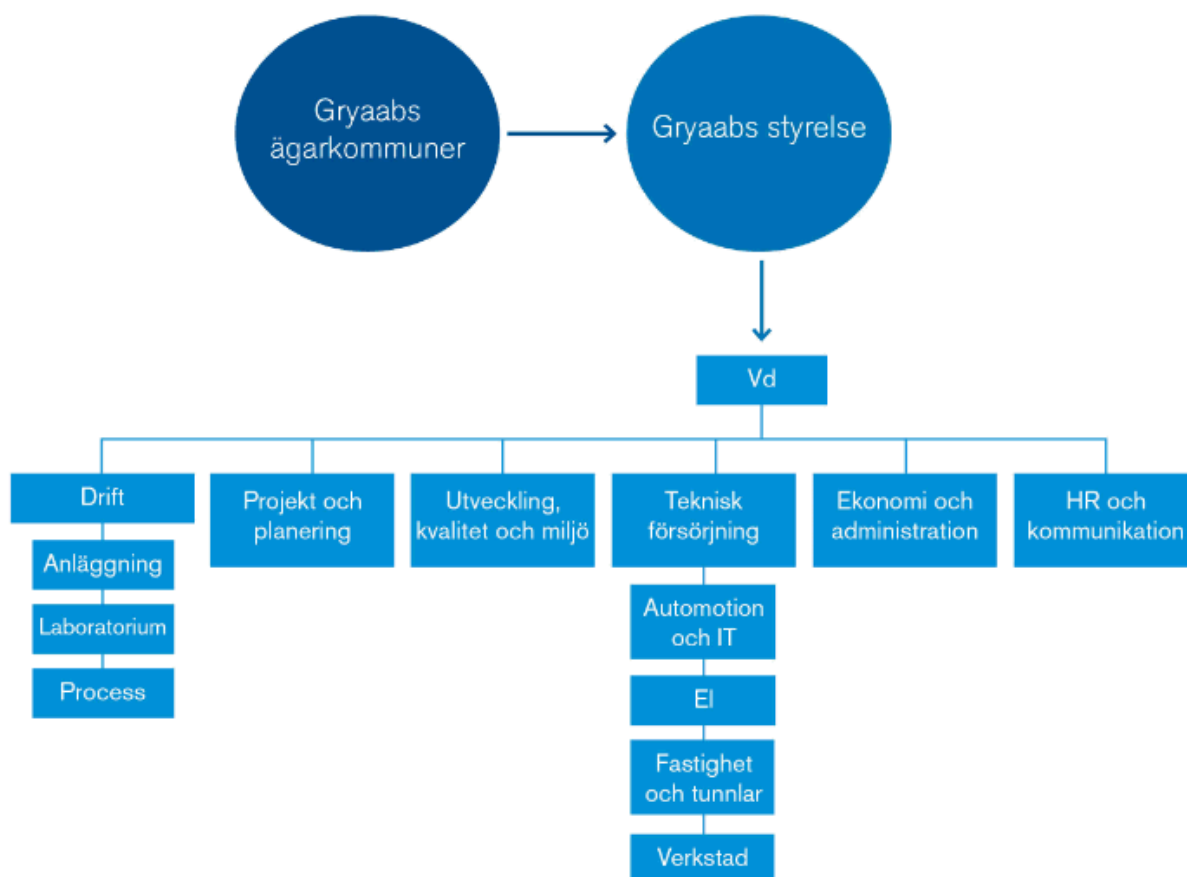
Gryaabs ägarkommuner

Gryaabs styrelse

Vd

Drift

Anläggning

Laboratorium

Process

Projekt och planering

Utveckling, kvalitet och miljö

Teknisk försörjning

Automotion och IT

El

Fastighet och tunnlar

Verkstad

Ekonomi och administration

HR och kommunikation